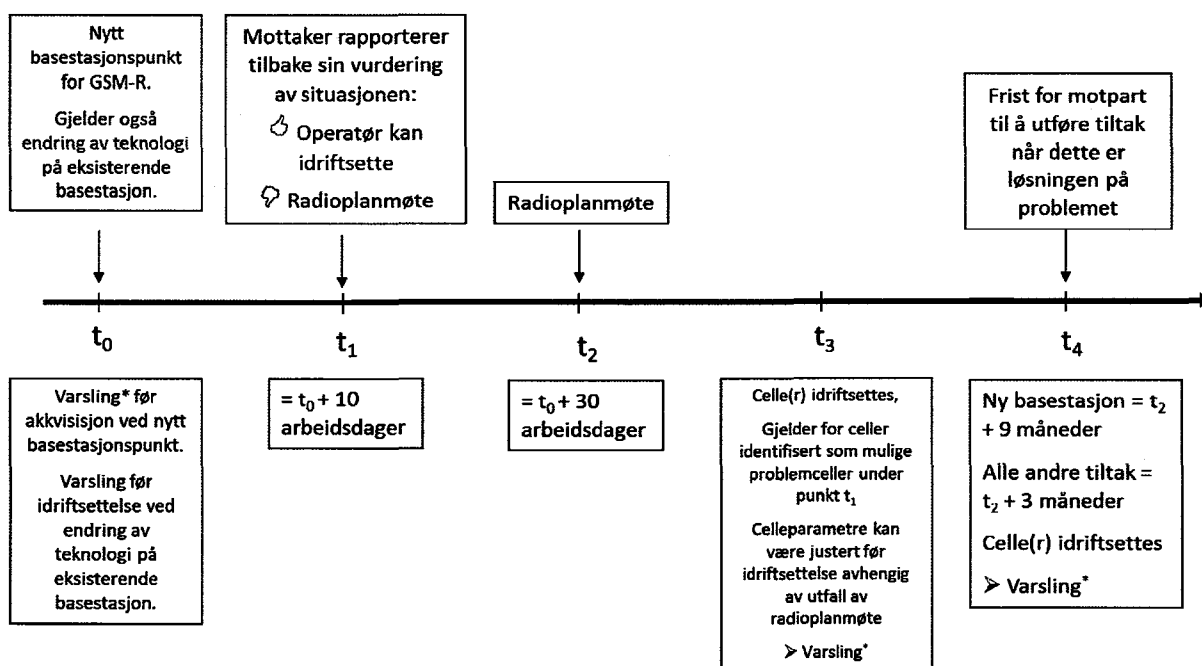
Nytt basestasjonspunkt for GSM-R.

Gjelder også endring av teknologi på eksisterende basestasjon.

Mottaker rapporterer tilbake sin vurdering av situasjonen:

Operatør kan idriftsette

Radioplanmøte

Radioplanmøte

Frist for motpart til å utføre tiltak når dette er løsningen på problemet

$t_0$

$t_1$

$t_2$

$t_3$

$t_4$

Varsling* før akkvisisjon ved nytt basestasjonspunkt.

Varsling før idriftsettelse ved endring av teknologi på eksisterende basestasjon.

$= t_0 + 10$ arbeidsdager

$= t_0 + 30$ arbeidsdager

Celle(r) idriftsettes,

Gjelder for celler identifisert som mulige problemceller under punkt $t_1$

Celleparametre kan være justert før idriftsettelse avhengig av utfall av radioplanmøte

➢ Varsling*

Ny basestasjon = $t_2$ + 9 måneder

Alle andre tiltak = $t_2$ + 3 måneder

Celle(r) idriftsettes

➢ Varsling*